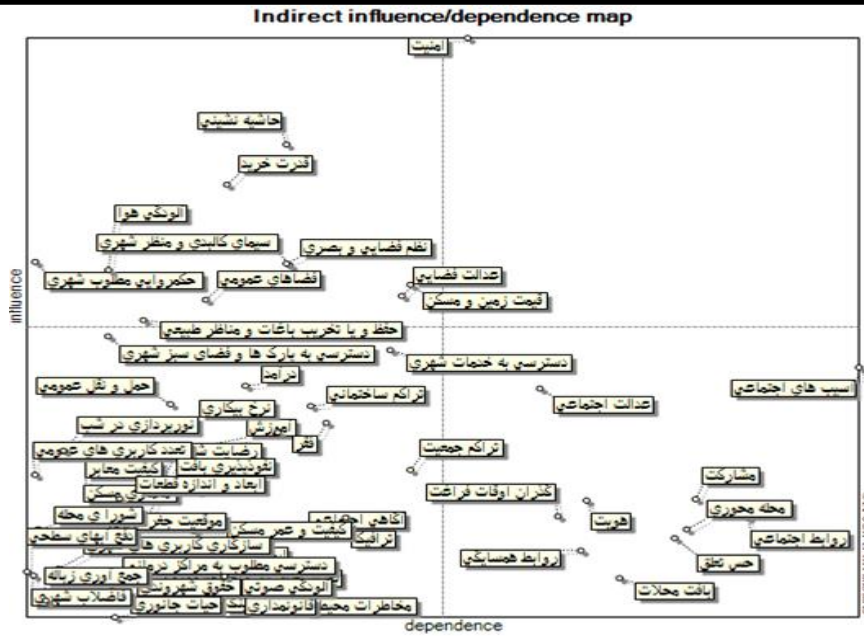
Indirect influence/dependence map

influence

امنیت

حاشیه نشینی

قدرت خرید

آلودگی هوا

سیمای کالبدی و منظر شهری

نظم فضایی و بصری

حکمروایی مطلوب شهری

فضاهای عمومی

عدالت فضایی

قیمت زمین و مسکن

حفظ و یا تخریب باغات و مناظر طبیعی

دسترسی به پارک ها و فضای سبز شهری

دسترسی به خدمات شهری

درآمد

حمل و نقل عمومی

تراکم ساختمانی

آسیب های اجتماعی

نرخ بیکاری

عدالت اجتماعی

نورپردازی در شب

آموزش

فقر

رضایت شغلی

تعدد کاربری های عمومی

نفوذپذیری بافت

کیفیت معابر

ابعاد و اندازه قطعات

تراکم جمعیت

مشارکت

گذران اوقات فراغت

کیفیت مسکن

هویت

محله محوری

شورا ی محله

موقعیت جغرافیایی

آگاهی اجتماعی

کیفیت و عمر مسکن

ترافیک

روابط اجتماعی

دفع آبهای سطحی

سازگاری کاربری های شهری

حس تعلق

روابط همسایگی

دسترسی مطلوب به مراکز درمانی

جمع آوری زباله

آلودگی صوتی

حقوق شهروندی

بافت محلات

فاضلاب شهری

حیات جانوری

مخاطرات محیطی

قانونمداری

dependence